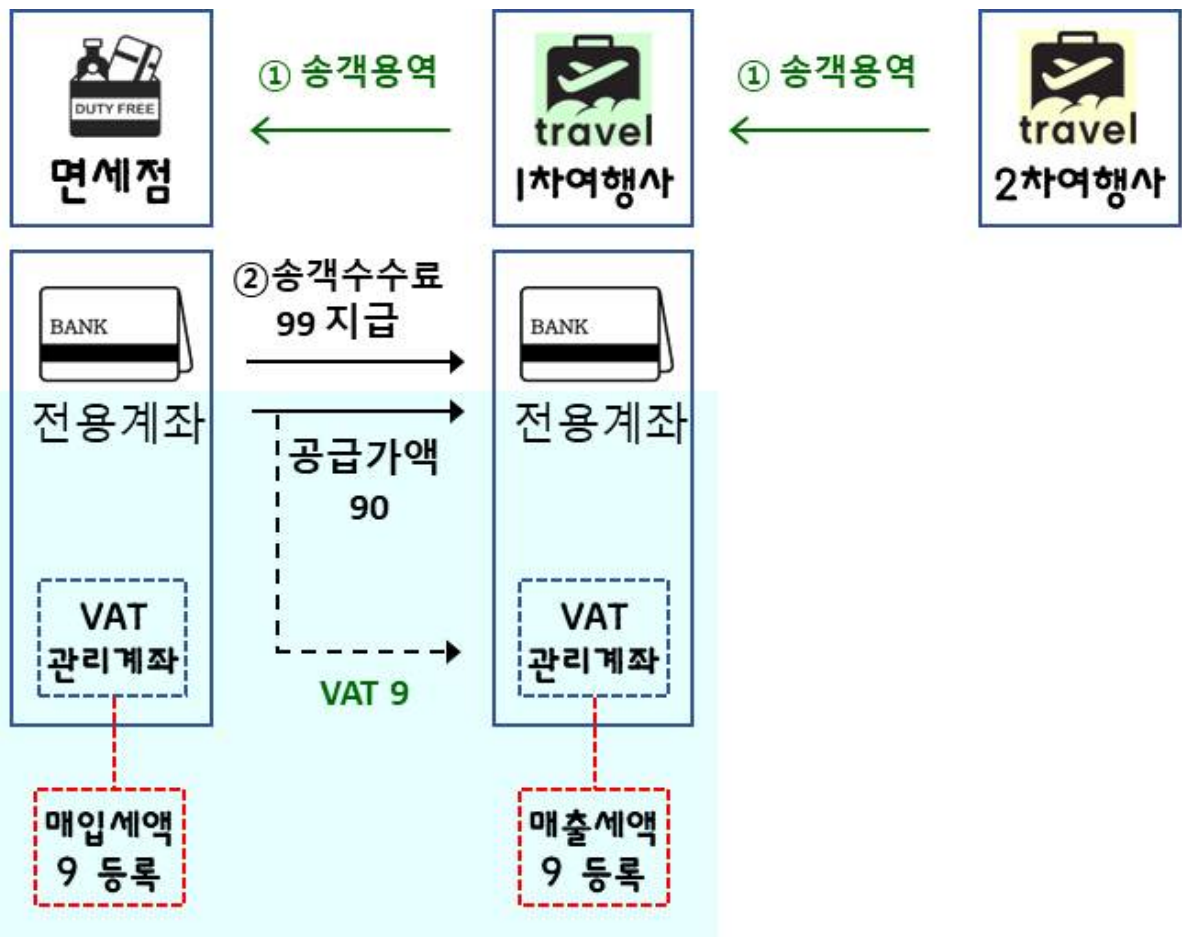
DUTY FREE
면세점

① 송객용역

travel
1차여행사

① 송객용역

travel
2차여행사

BANK
전용계좌

②송객수수료
99 지급

BANK
전용계좌

공급가액
90

VAT
관리계좌

VAT 9

VAT
관리계좌

매입세액
9 등록

매출세액
9 등록